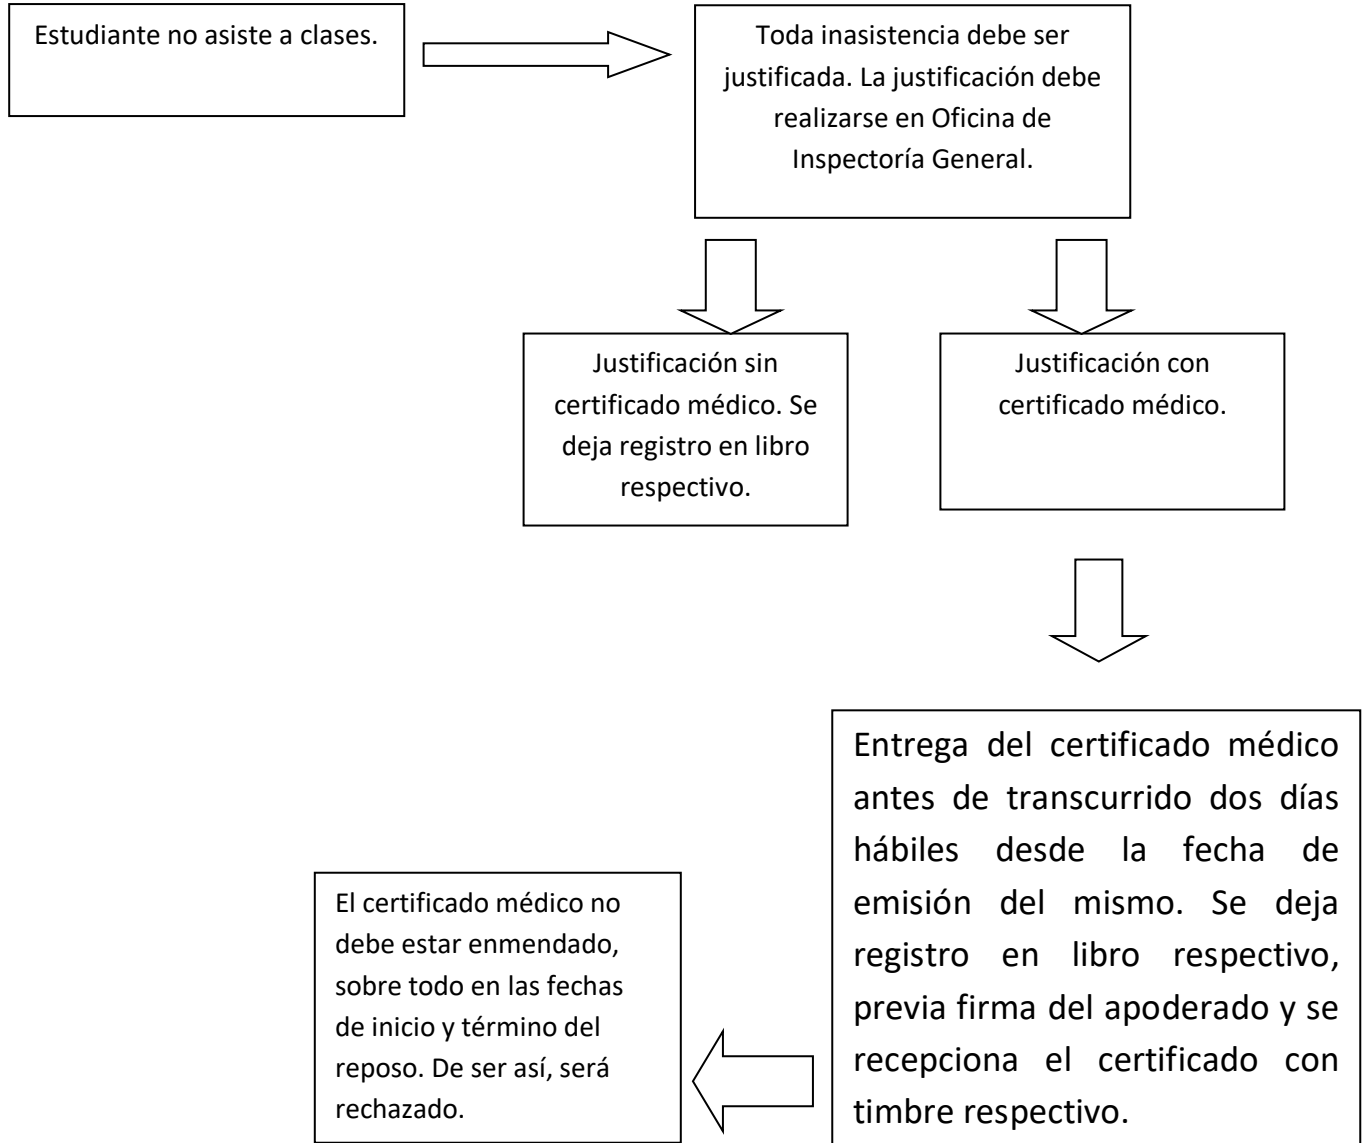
Estudiante no asiste a clases.

Toda inasistencia debe ser justificada. La justificación debe realizarse en Oficina de Inspectoría General.

Justificación sin certificado médico. Se deja registro en libro respectivo.

Justificación con certificado médico.

Entrega del certificado médico antes de transcurrido dos días hábiles desde la fecha de emisión del mismo. Se deja registro en libro respectivo, previa firma del apoderado y se recepciona el certificado con timbre respectivo.

El certificado médico no debe estar enmendado, sobre todo en las fechas de inicio y término del reposo. De ser así, será rechazado.